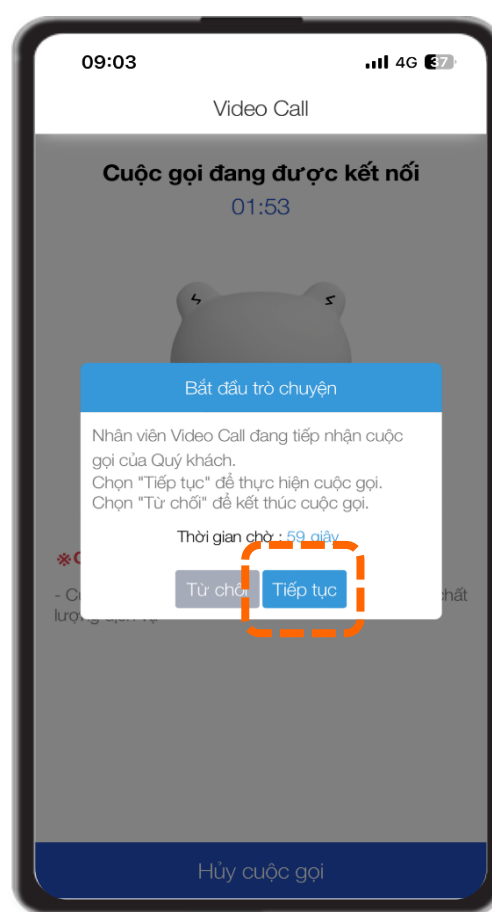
09:03
4G 37

Video Call

Cuộc gọi đang được kết nối
01:53

Bắt đầu trò chuyện

Nhân viên Video Call đang tiếp nhận cuộc gọi của Quý khách.
Chọn "Tiếp tục" để thực hiện cuộc gọi.
Chọn "Từ chối" để kết thúc cuộc gọi.

Thời gian chờ : 59 giây

Từ chối
Tiếp tục

※C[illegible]

- C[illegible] chất lượng dịch vụ.

Hủy cuộc gọi